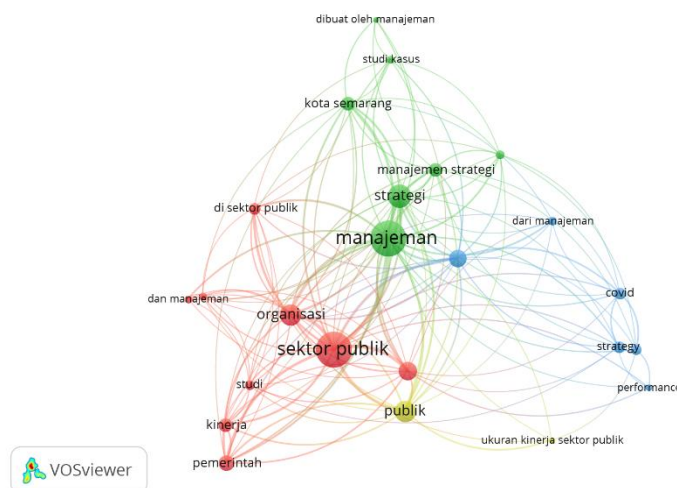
dibuat oleh manajeman

studi kasus

kota semarang

manajemen strategi

strategi

di sektor publik

dari manajeman

manajeman

covid

dan manajeman

organisasi

sektor publik

strategy

performanc

studi

publik

kinerja

ukuran kinerja sektor publik

pemerintah

VOSviewer